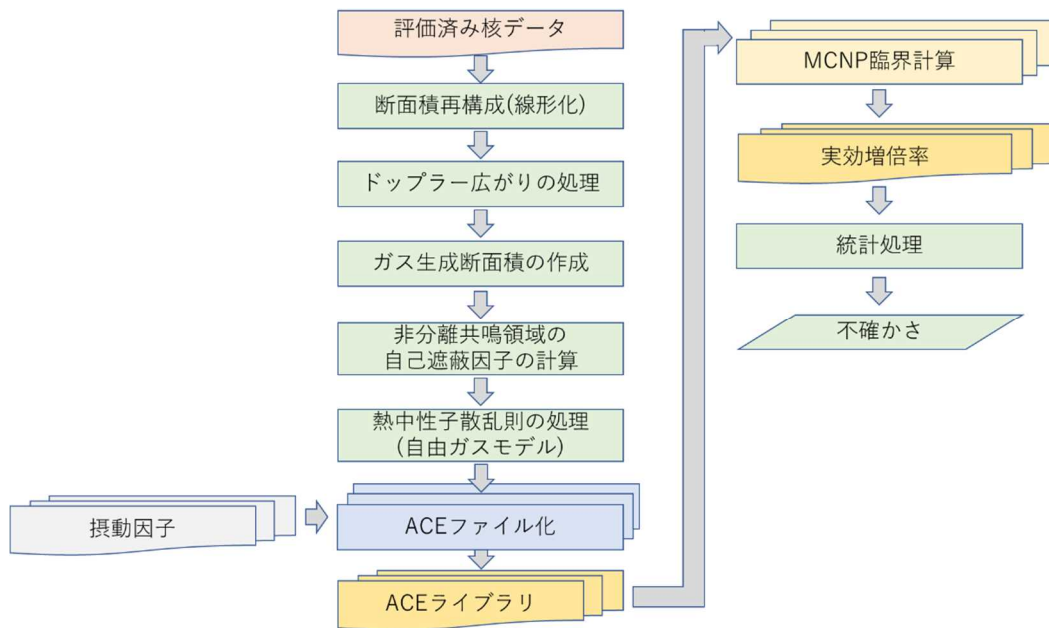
評価済み核データ

断面積再構成(線形化)

ドップラー広がりの処理

ガス生成断面積の作成

非分離共鳴領域の
自己遮蔽因子の計算

熱中性子散乱則の処理
(自由ガスモデル)

摂動因子

ACEファイル化

ACEライブラリ

MCNP臨界計算

実効増倍率

統計処理

不確かさ